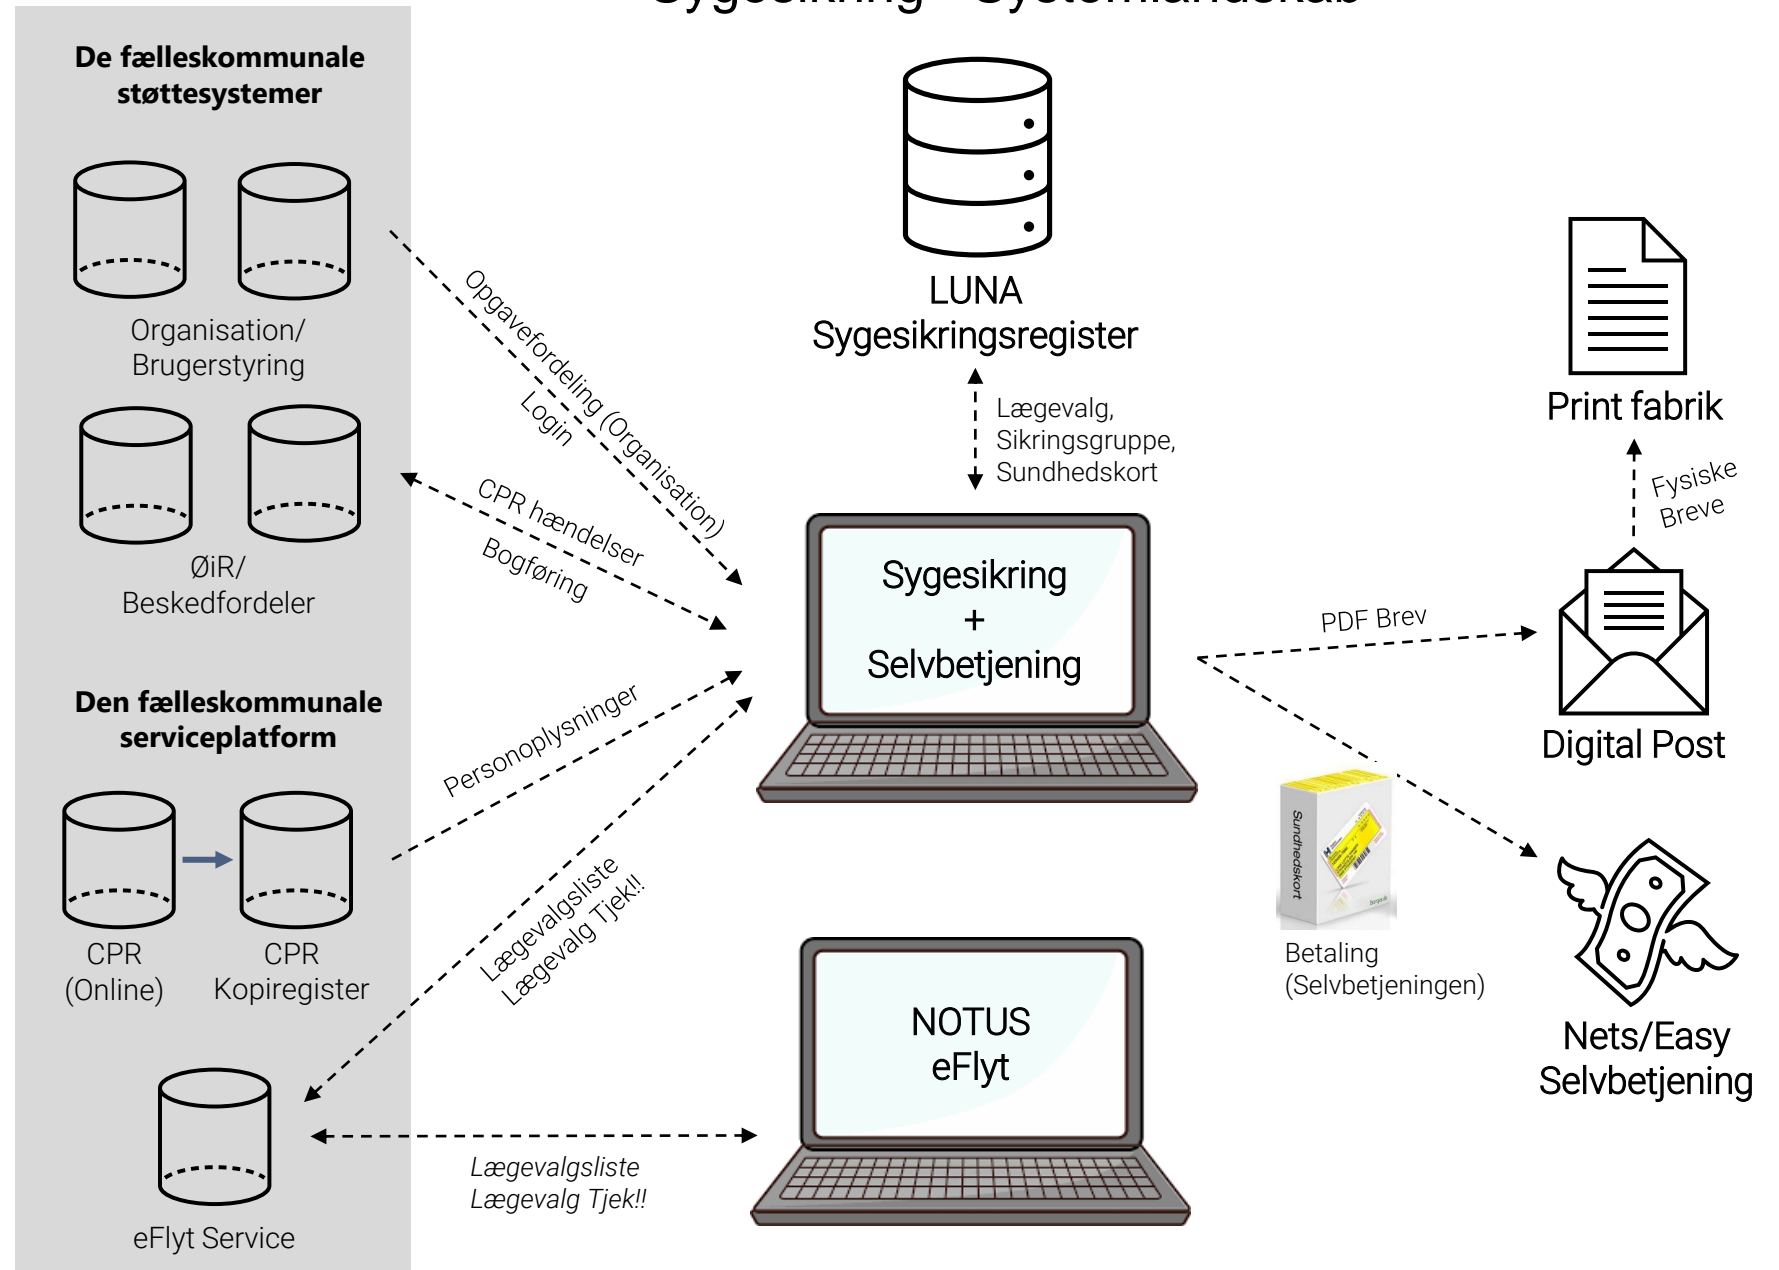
Sygesikring – Systemlandskab

De fælleskommunale støttesystemer

Organisation/ Brugerstyring

ØiR/ Beskedfordeler

Den fælleskommunale serviceplatform

CPR (Online)

CPR Kopiregister

eFlyt Service

Opgavefordeling (Organisation)

Login

CPR hændelser

Bogføring

Personoplysninger

Lægevalgsliste

Lægevalg Tjek!!

LUNA Sygesikringsregister

Lægevalg, Sikringsgruppe, Sundhedskort

Sygesikring + Selvbetjening

NOTUS eFlyt

Lægevalgsliste

Lægevalg Tjek!!

Print fabrik

Fysiske Breve

PDF Brev

Digital Post

Sundhedskort

Betaling (Selvbetjeningen)

Nets/Easy Selvbetjening